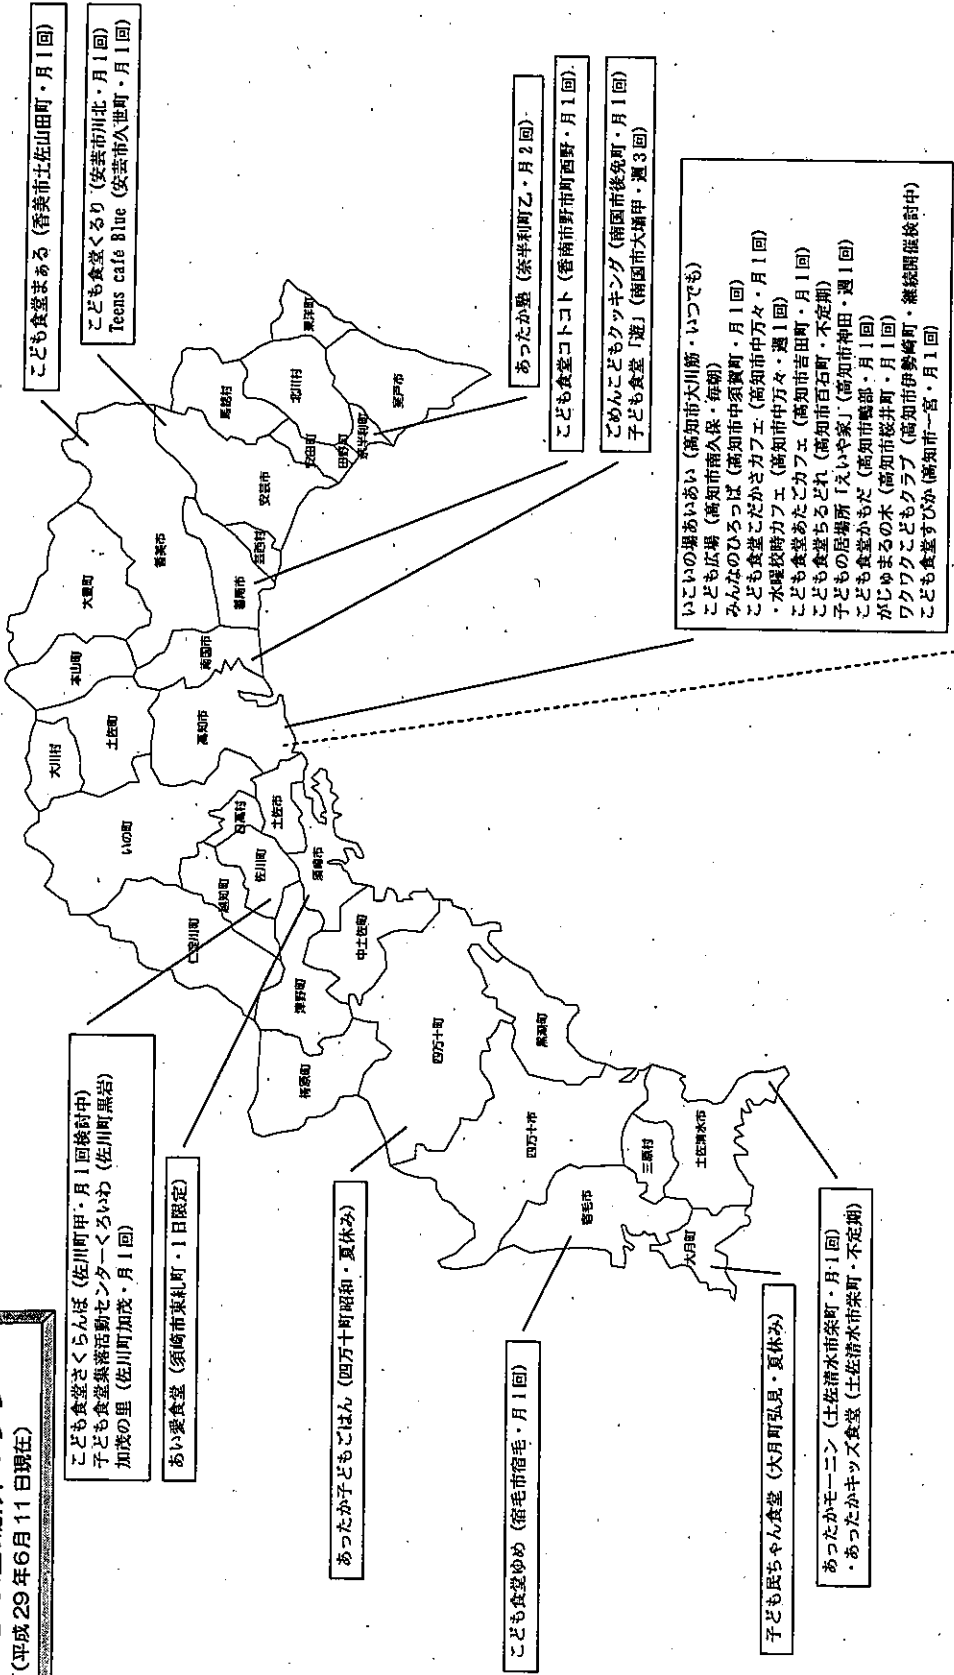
(平成29年6月11日現在)

こども食堂さくらんぼ (佐川町甲・月1回検討中)
子ども食堂集落活動センターくろいわ (佐川町黒岩)
加茂の里 (佐川町加茂・月1回)

あい愛食堂 (須崎市東糺町・1日限定)

あったか子どもごはん (四万十町昭和・夏休み)

こども食堂ゆめ (宿毛市宿毛・月1回)

子ども民ちゃん食堂 (大月町弘見・夏休み)

あったかモーニン (土佐清水市栄町・月1回)
・あったかキッズ食堂 (土佐清水市栄町・不定期)

こども食堂まぁる (香美市土佐山田町・月1回)

こども食堂くるり (安芸市川北・月1回)
Teens cafe Blue (安芸市久世町・月1回)

あったか塾 (奈半利町乙・月2回)

こども食堂コトコト (香南市野市町西野・月1回)

ごめんこどもクッキング (南国市後免町・月1回)
子ども食堂「遊」(南国市大埇甲・週3回)

いこいの場あいあい (高知市大川筋・いつでも)
こども広場 (高知市南久保・毎朝)
みんなのひろっぱ (高知市中須賀町・月1回)
こども食堂こだかさカフェ (高知市中万々・月1回)
・水曜放時カフェ (高知市中万々・週1回)
こども食堂あたごカフェ (高知市吉田町・月1回)
こども食堂ちるどれ (高知市百石町・不定期)
子どもの居場所「えいや家」(高知市神田・週1回)
こども食堂かもだ (高知市鴨部・月1回)
がじゅまるの木 (高知市桜井町・月1回)
ワクワクこどもクラブ (高知市伊勢崎町・継続開催検討中)
こども食堂すぴか (高知市一宮・月1回)

東洋町
北川村
室戸市
馬路村
安田町
田野町
奈半利町
安芸市
芸西村
香美市
大豊町
香南市
本山町
南国市
土佐町
高知市
大川村
いの町
日高村
土佐市
佐川町
越知町
須崎市
仁淀川町
中土佐町
津野町
梼原町
四万十町
黒潮町
四万十市
三原村
土佐清水市
宿毛市
大月町